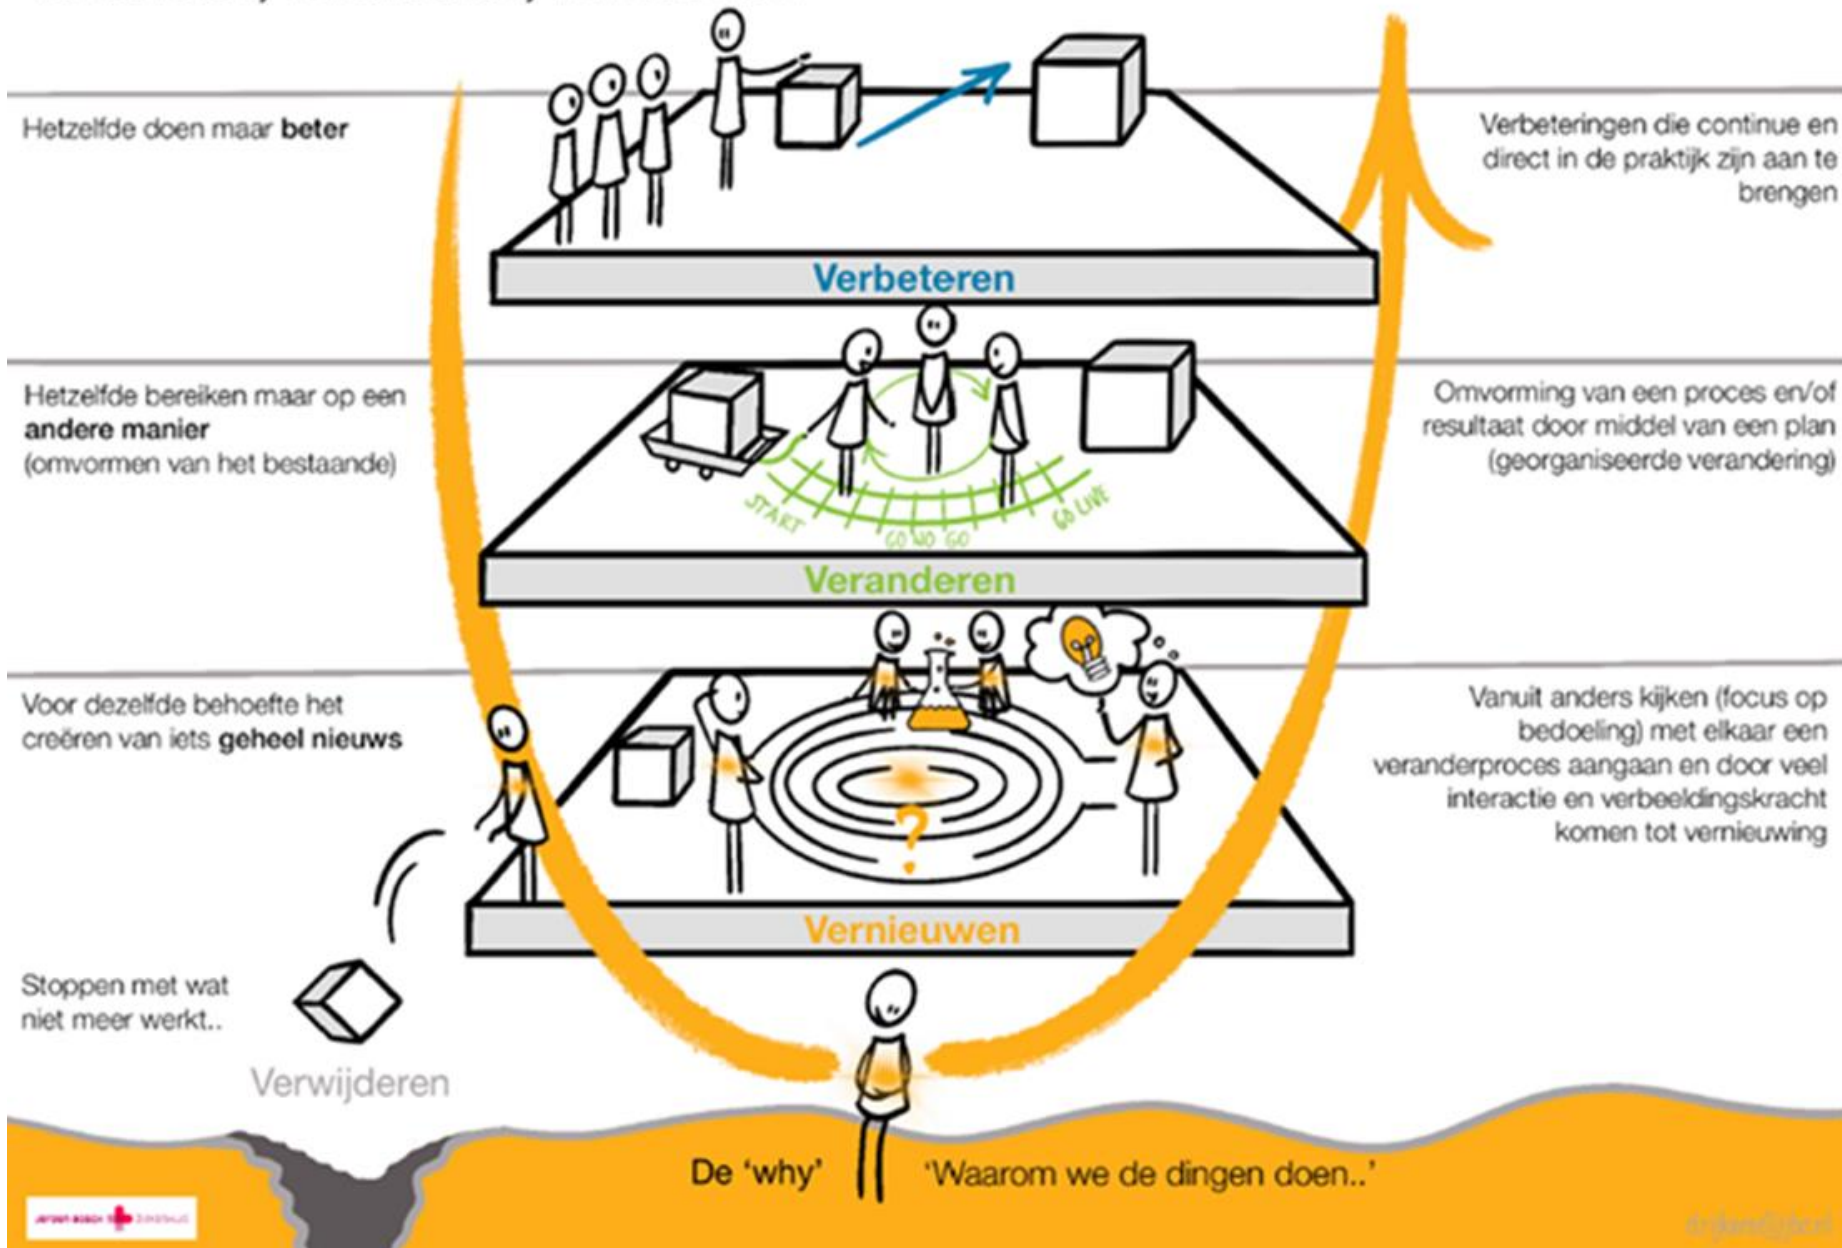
Hetzelfde doen maar **beter**

Verbeteringen die continue en direct in de praktijk zijn aan te brengen

Verbeteren

Hetzelfde bereiken maar op een **andere manier** (omvormen van het bestaande)

Omvorming van een proces en/of resultaat door middel van een plan (georganiseerde verandering)

START

GO NO GO

GO LIVE

Veranderen

Voor dezelfde behoefte het creëren van iets **geheel nieuws**

Vanuit anders kijken (focus op bedoeling) met elkaar een veranderproces aangaan en door veel interactie en verbeeldingskracht komen tot vernieuwing

?

Vernieuwen

Stoppen met wat niet meer werkt..

Verwijderen

De 'why'

'Waarom we de dingen doen..'

JEROEN BOSCH ZIEKENHUIS

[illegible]